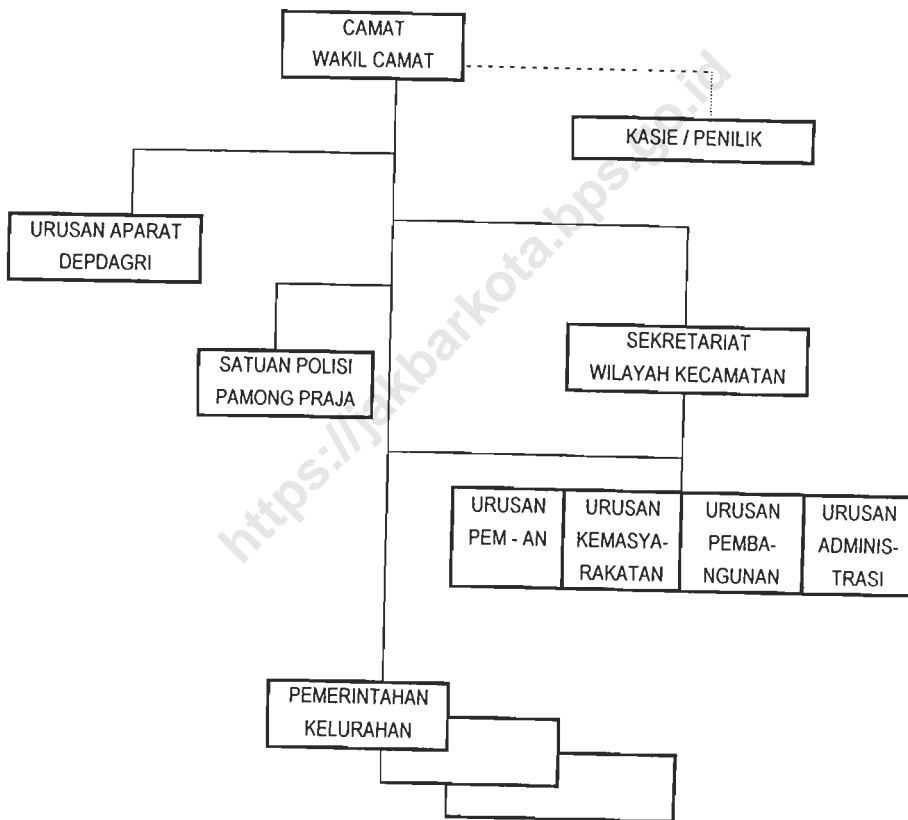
CAMAT
WAKIL CAMAT

KASIE / PENILIK

URUSAN APARAT
DEPDAGRI

SATUAN POLISI
PAMONG PRAJA

SEKRETARIAT
WILAYAH KECAMATAN

| URUSAN PEM - AN | URUSAN KEMASYARAKATAN | URUSAN PEMBANGUNAN | URUSAN ADMINISTRASI |
|---|---|---|---|

PEMERINTAHAN
KELURAHAN

https://jakbarkota.bps.go.id